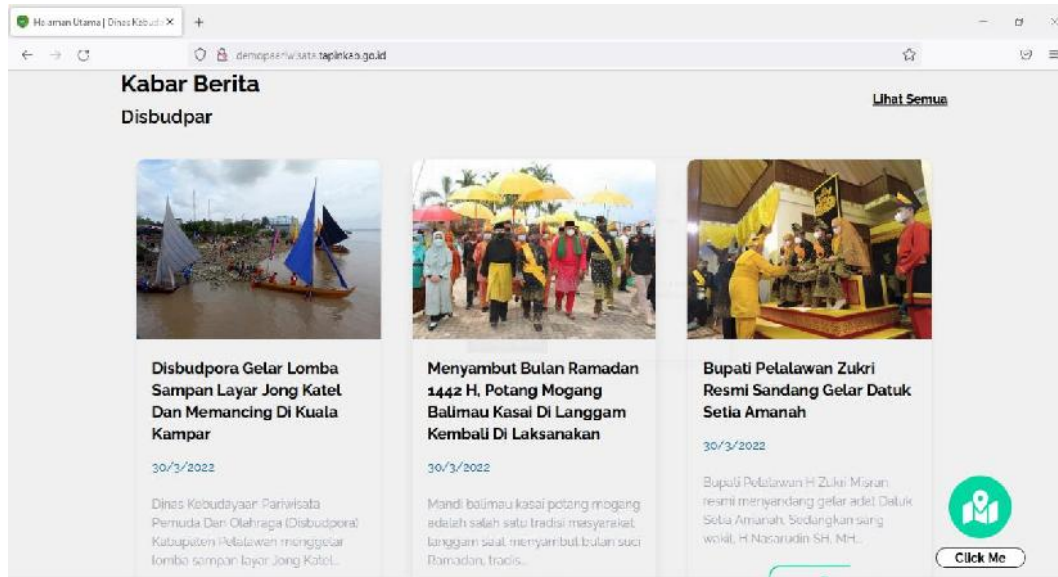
Halaman Utama | Dinas Kebuda ×
+
demopariwisata.tapinkab.go.id

Kabar Berita
Disbudpar

Lihat Semua

Disbudpora Gelar Lomba Sampan Layar Jong Katel Dan Memancing Di Kuala Kampar

30/3/2022

Dinas Kebudayaan Pariwisata Pemuda Dan Olahraga (Disbudpora) Kabupaten Pelalawan menggelar lomba sampan layar Jong Katel...

Menyambut Bulan Ramadan 1442 H, Potang Mogang Balimau Kasai Di Langgam Kembali Di Laksanakan

30/3/2022

Mandi balimau kasai potang mogang adalah salah satu tradisi masyarakat langgam saat menyambut bulan suci Ramadan, tradis...

Bupati Pelalawan Zukri Resmi Sandang Gelar Datuk Setia Amanah

30/3/2022

Bupati Pelalawan H Zukri Misran resmi menyandang gelar adat Datuk Setia Amanah, Sedangkan sang wakil, H Nasarudin SH, MH...

Click Me